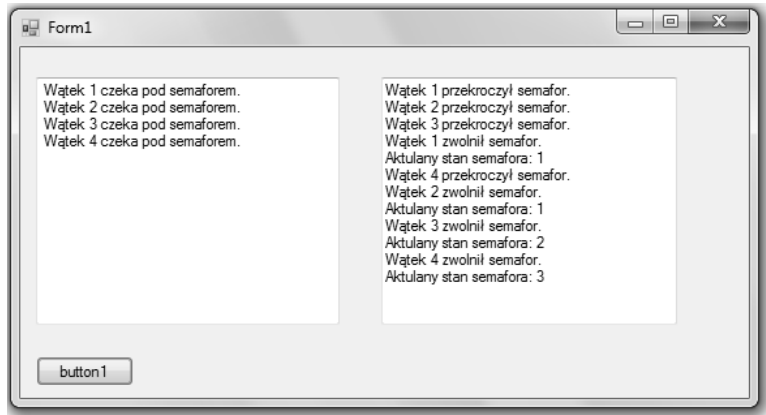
Form1

Wątek 1 czeka pod semaforem.
Wątek 2 czeka pod semaforem.
Wątek 3 czeka pod semaforem.
Wątek 4 czeka pod semaforem.

Wątek 1 przekroczył semafor.
Wątek 2 przekroczył semafor.
Wątek 3 przekroczył semafor.
Wątek 1 zwolnił semafor.
Aktulany stan semafora: 1
Wątek 4 przekroczył semafor.
Wątek 2 zwolnił semafor.
Aktulany stan semafora: 1
Wątek 3 zwolnił semafor.
Aktulany stan semafora: 2
Wątek 4 zwolnił semafor.
Aktulany stan semafora: 3

button1